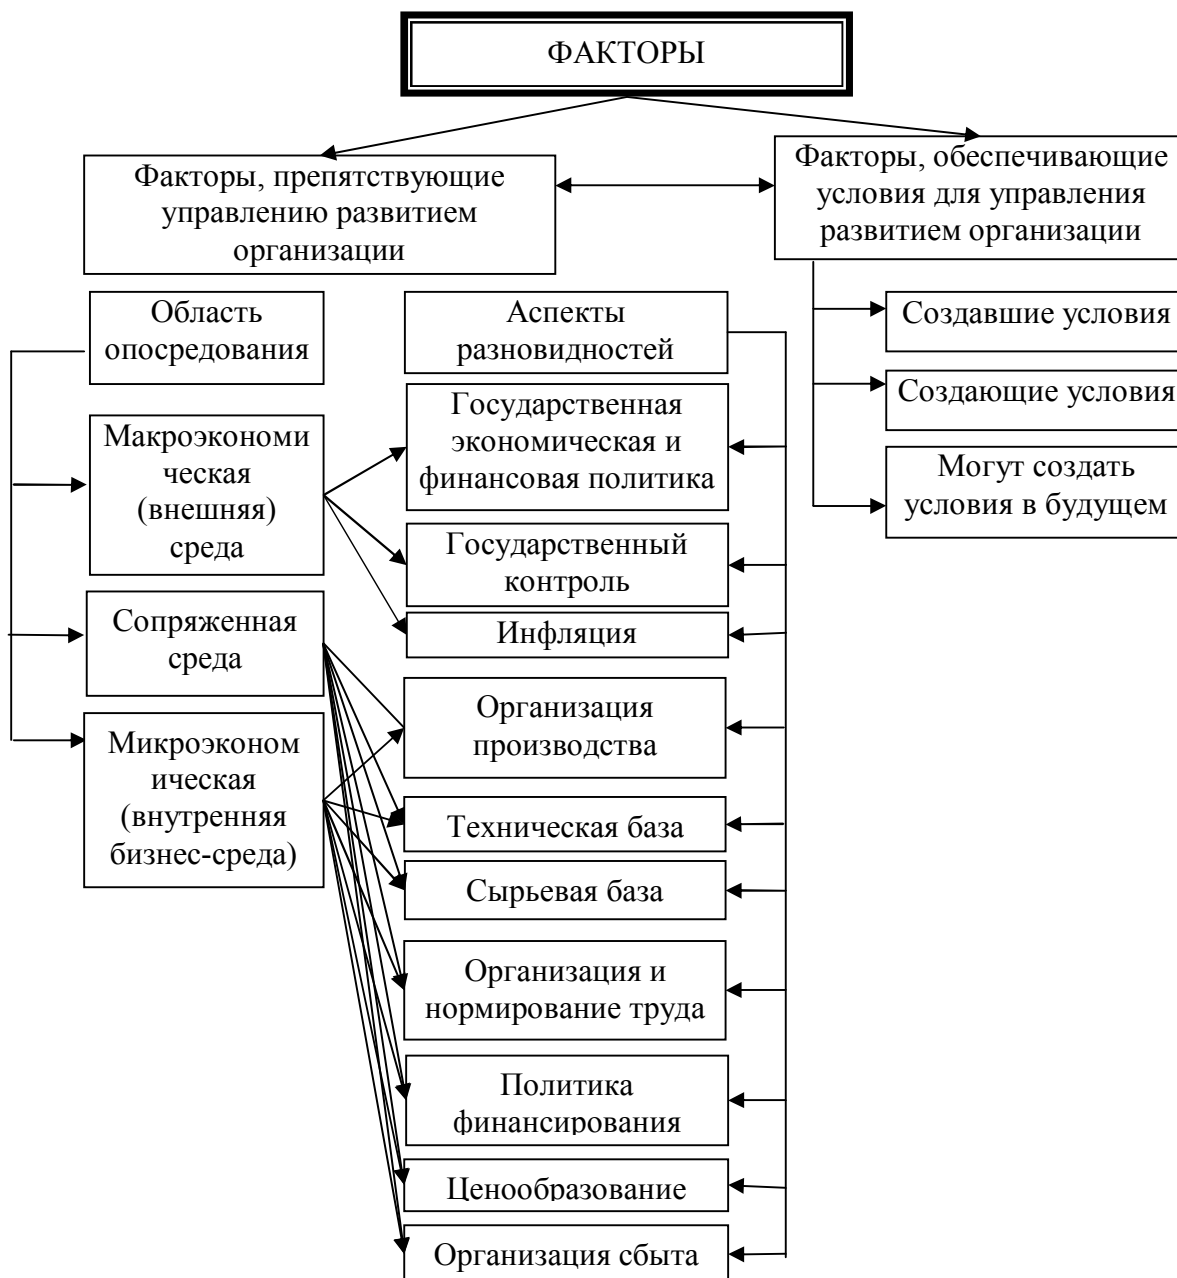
ФАКТОРЫ

Факторы, препятствующие управлению развитием организации

Факторы, обеспечивающие условия для управления развитием организации

Создавшие условия

Создающие условия

Могут создать условия в будущем

Область опосредования

Макроэкономическая (внешняя) среда

Сопряженная среда

Микроэкономическая (внутренняя бизнес-среда)

Аспекты разновидностей

Государственная экономическая и финансовая политика

Государственный контроль

Инфляция

Организация производства

Техническая база

Сырьевая база

Организация и нормирование труда

Политика финансирования

Ценообразование

Организация сбыта